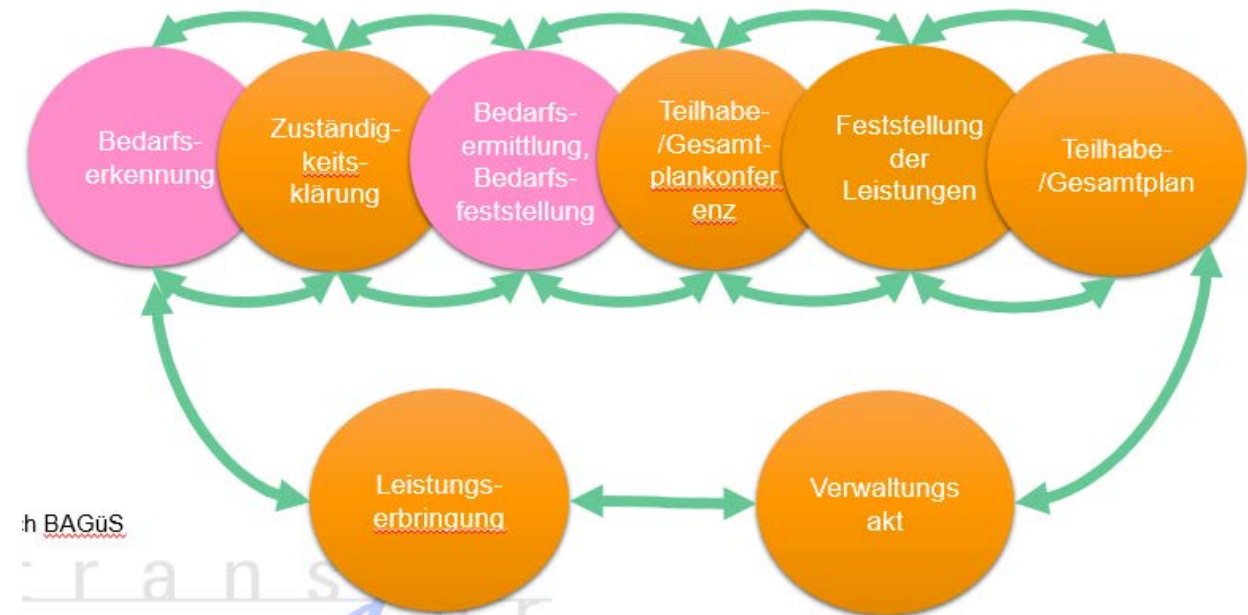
Bedarfs-erkennung

Zuständig-keits-klärung

Bedarfs-ermittlung, Bedarfs-feststellung

Teilhabe-/Gesamt-plankonfer enz

Feststellung der Leistungen

Teilhabe-/Gesamtplan

Leistungs-erbringung

Verwaltungs akt

:h BAGüS

rans